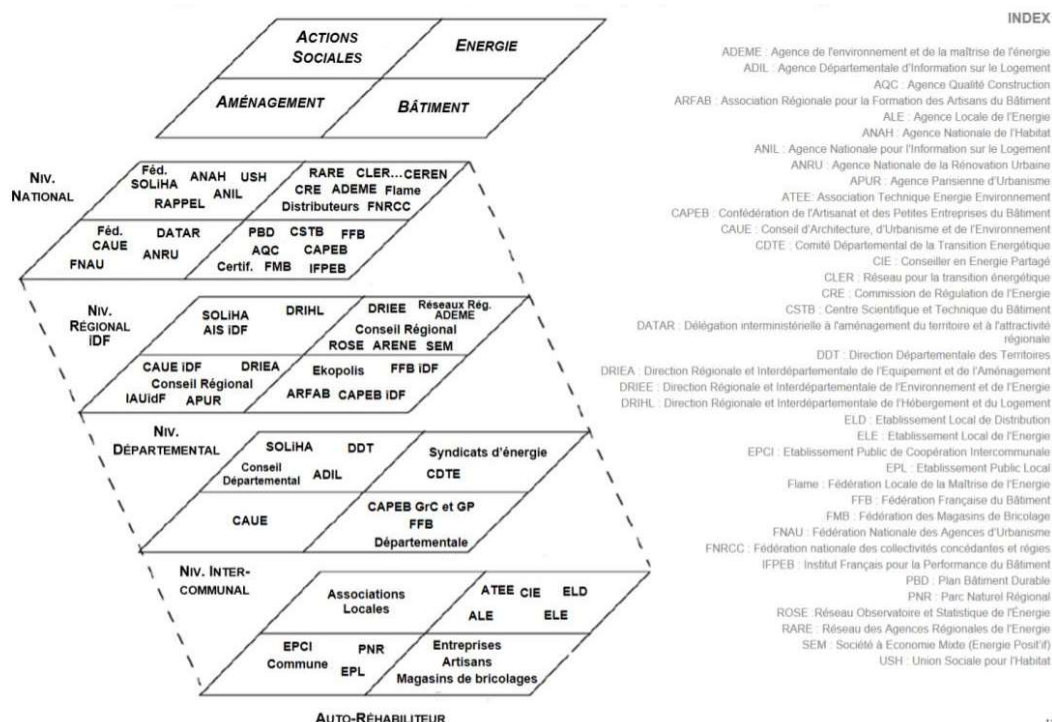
ACTIONS SOCIALES

ENERGIE

AMÉNAGEMENT

BÂTIMENT

NIV. NATIONAL

Féd. SOLIHA ANAH USH ANIL RAPPEL

RARE CLER... CEREN CRE ADEME Flame Distributeurs FNRCC

Féd. CAUE DATAR FNAU ANRU

PBD CSTB FFB AQC CAPEB Certif. FMB IFPEB

NIV. RÉGIONAL IDF

SOLIHA AIS IDF DRIHL

DRIEE Réseaux Rég. ADEME Conseil Régional ROSE ARENE SEM

CAUE IDF DRIEA Conseil Régional IAUidF APUR

Ekopolis FFB IDF ARFAB CAPEB IDF

NIV. DÉPARTEMENTAL

SOLIHA DDT Conseil Départemental ADIL

Syndicats d'énergie CDTE

CAUE

CAPEB GrC et GP FFB Départementale

NIV. INTER-COMMUNAL

Associations Locales

ATEE CIE ELD ALE ELE

EPCI Commune PNR EPL

Entreprises Artisans Magasins de bricolages

AUTO-RÉHABILITEUR

INDEX

ADEME : Agence de l'environnement et de la maîtrise de l'énergie
ADIL : Agence Départementale d'Information sur le Logement
AQC : Agence Qualité Construction
ARFAB : Association Régionale pour la Formation des Artisans du Bâtiment
ALE : Agence Locale de l'Energie
ANAH : Agence Nationale de l'Habitat
ANIL : Agence Nationale pour l'Information sur le Logement
ANRU : Agence Nationale de la Rénovation Urbaine
APUR : Agence Parisienne d'Urbanisme
ATEE: Association Technique Energie Environnement
CAPEB : Confédération de l'Artisanat et des Petites Entreprises du Bâtiment
CAUE : Conseil d'Architecture, d'Urbanisme et de l'Environnement
CDTE : Comité Départemental de la Transition Energétique
CIE : Conseiller en Energie Partagé
CLER : Réseau pour la transition énergétique
CRE : Commission de Régulation de l'Energie
CSTB : Centre Scientifique et Technique du Bâtiment
DATAR : Délégation interministérielle à l'aménagement du territoire et à l'attractivité régionale
DDT : Direction Départementale des Territoires
DRIEA : Direction Régionale et Interdépartementale de l'Equipement et de l'Aménagement
DRIEE : Direction Régionale et Interdépartementale de l'Environnement et de l'Energie
DRIHL : Direction Régionale et Interdépartementale de l'Hébergement et du Logement
ELD : Etablissement Local de Distribution
ELE : Etablissement Local de l'Energie
EPCI : Etablissement Public de Coopération Intercommunale
EPL : Etablissement Public Local
Flame : Fédération Locale de la Maîtrise de l'Energie
FFB : Fédération Française du Bâtiment
FMB : Fédération des Magasins de Bricolage
FNAU : Fédération Nationale des Agences d'Urbanisme
FNRCC : Fédération nationale des collectivités concédantes et régies
IFPEB : Institut Français pour la Performance du Bâtiment
PBD : Plan Bâtiment Durable
PNR : Parc Naturel Régional
ROSE : Réseau Observatoire et Statistique de l'Energie
RARE : Réseau des Agences Régionales de l'Energie
SEM : Société à Economie Mixte (Energie Posit'if)
USH : Union Sociale pour l'Habitat